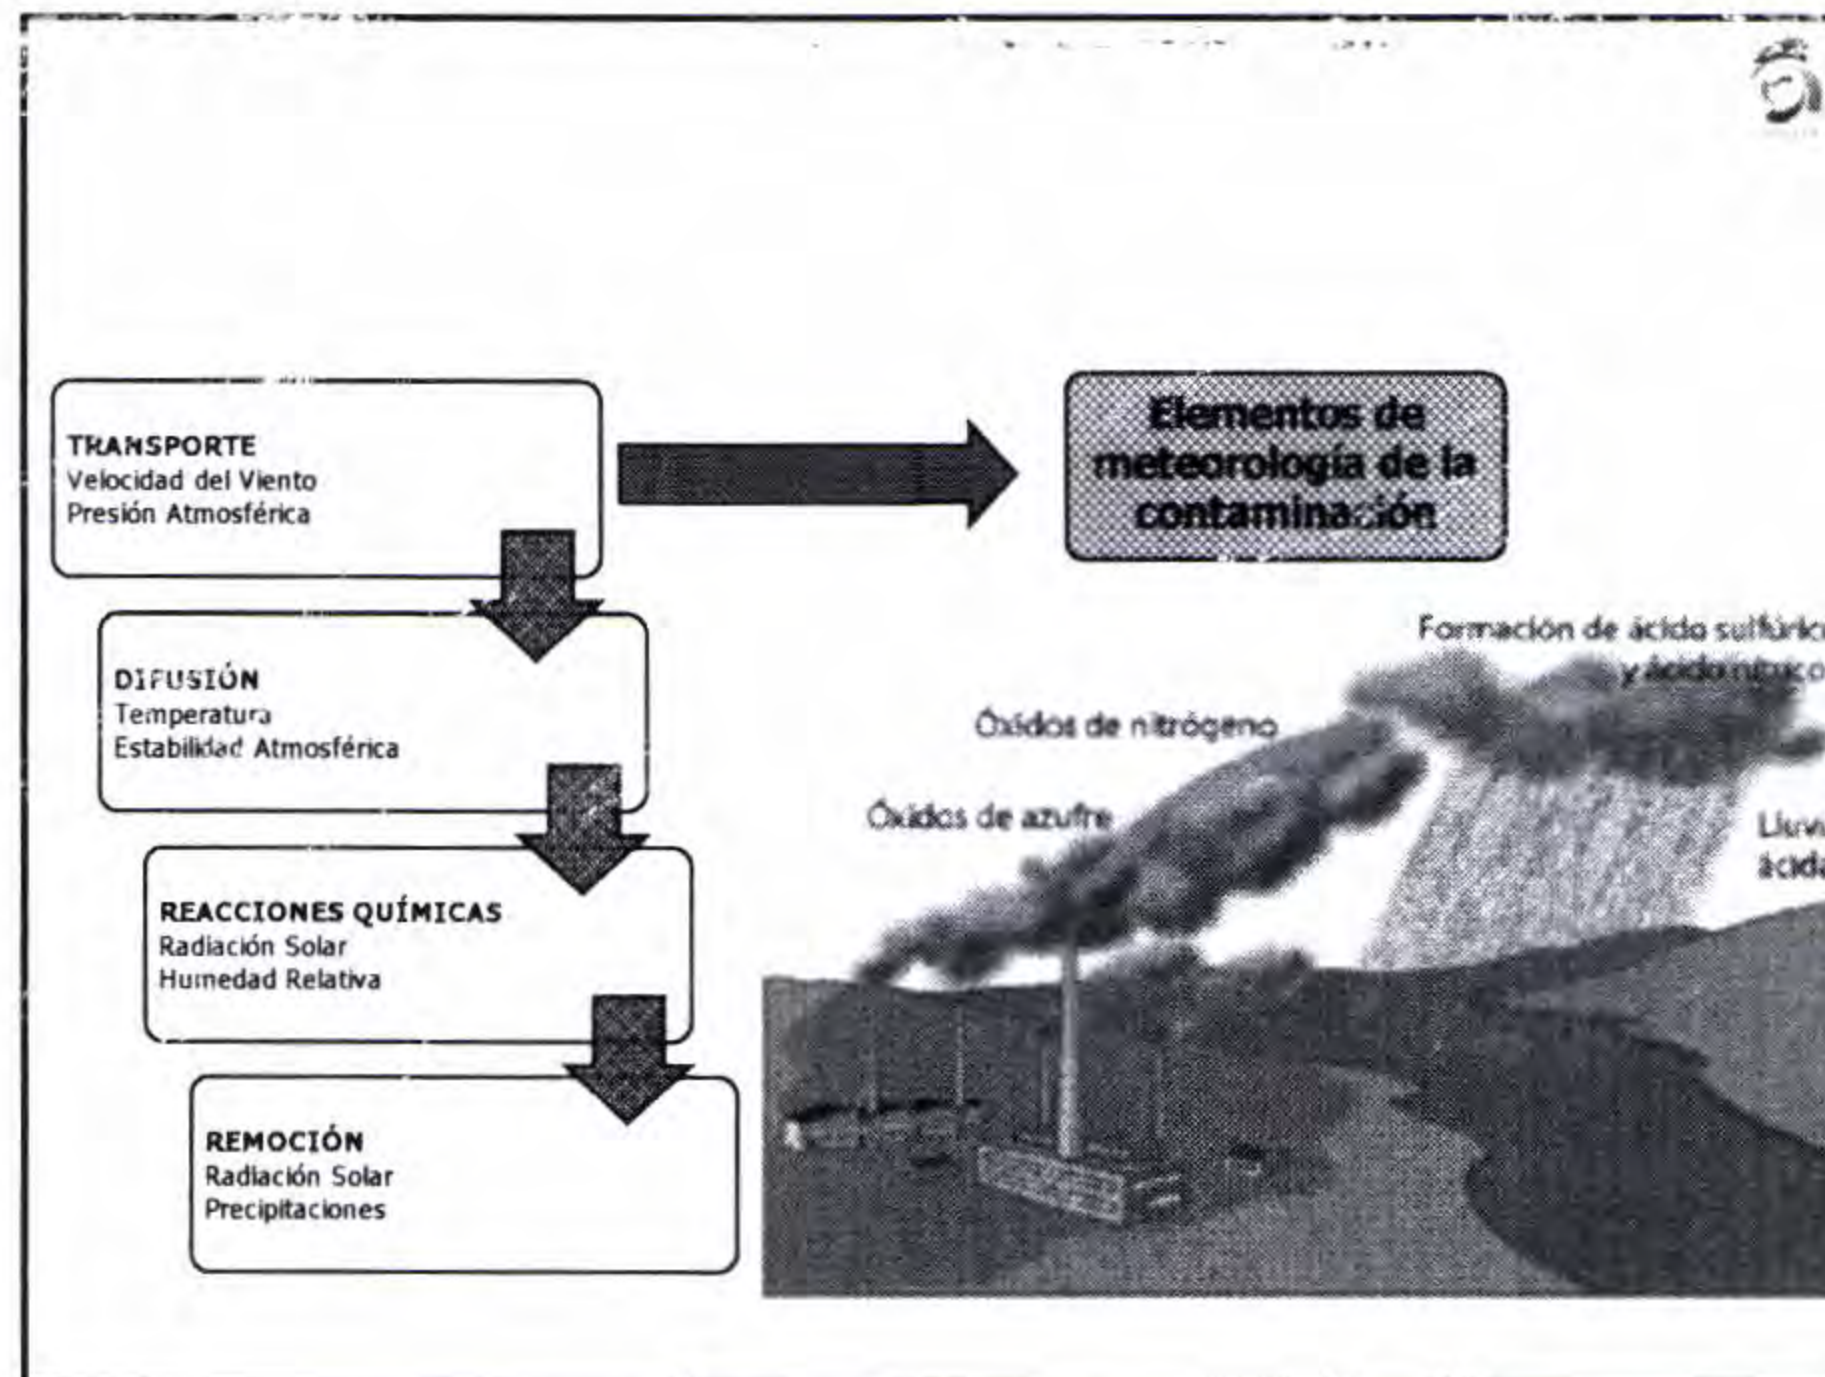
TRANSPORTE
Velocidad del Viento
Presión Atmosférica

Elementos de meteorología de la contaminación

DIFUSIÓN
Temperatura
Estabilidad Atmosférica

REACCIONES QUÍMICAS
Radiación Solar
Humedad Relativa

REMOCIÓN
Radiación Solar
Precipitaciones

Formacion de ácido sulfúric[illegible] y ácido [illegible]

Óxidos de nitrógeno

Óxidos de azufre

Lluv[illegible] ácida